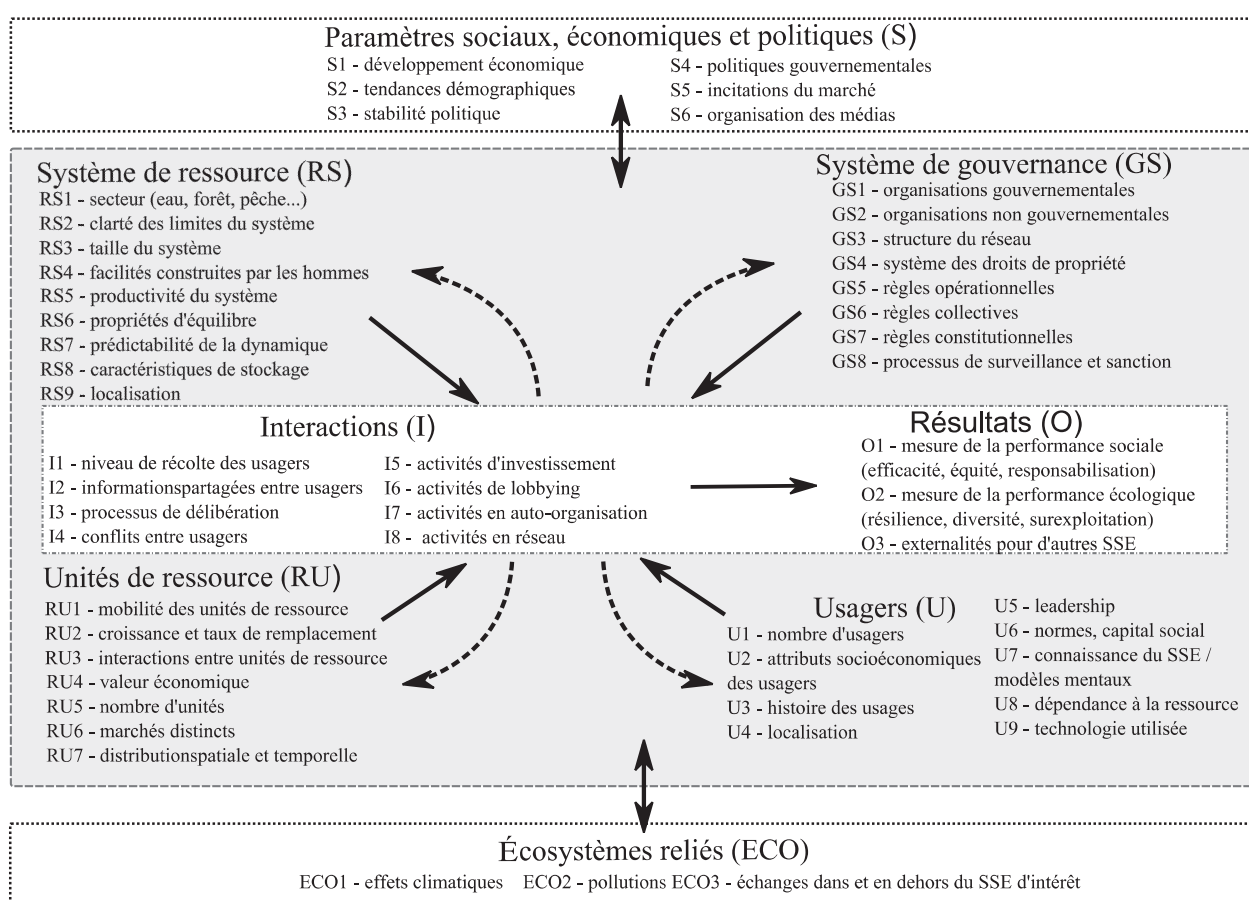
Paramètres sociaux, économiques et politiques (S)
S1 - développement économique
S2 - tendances démographiques
S3 - stabilité politique
S4 - politiques gouvernementales
S5 - incitations du marché
S6 - organisation des médias

Système de ressource (RS)
RS1 - secteur (eau, forêt, pêche...)
RS2 - clarté des limites du système
RS3 - taille du système
RS4 - facilités construites par les hommes
RS5 - productivité du système
RS6 - propriétés d'équilibre
RS7 - prédictabilité de la dynamique
RS8 - caractéristiques de stockage
RS9 - localisation

Système de gouvernance (GS)
GS1 - organisations gouvernementales
GS2 - organisations non gouvernementales
GS3 - structure du réseau
GS4 - système des droits de propriété
GS5 - règles opérationnelles
GS6 - règles collectives
GS7 - règles constitutionnelles
GS8 - processus de surveillance et sanction

Interactions (I)
I1 - niveau de récolte des usagers
I2 - informationspartagées entre usagers
I3 - processus de délibération
I4 - conflits entre usagers
I5 - activités d'investissement
I6 - activités de lobbying
I7 - activités en auto-organisation
I8 - activités en réseau

Résultats (O)
O1 - mesure de la performance sociale (efficacité, équité, responsabilisation)
O2 - mesure de la performance écologique (résilience, diversité, surexploitation)
O3 - externalités pour d'autres SSE

Unités de ressource (RU)
RU1 - mobilité des unités de ressource
RU2 - croissance et taux de remplacement
RU3 - interactions entre unités de ressource
RU4 - valeur économique
RU5 - nombre d'unités
RU6 - marchés distincts
RU7 - distributionspatiale et temporelle

Usagers (U)
U1 - nombre d'usagers
U2 - attributs socioéconomiques des usagers
U3 - histoire des usages
U4 - localisation
U5 - leadership
U6 - normes, capital social
U7 - connaissance du SSE / modèles mentaux
U8 - dépendance à la ressource
U9 - technologie utilisée

Écosystèmes reliés (ECO)
ECO1 - effets climatiques ECO2 - pollutions ECO3 - échanges dans et en dehors du SSE d'intérêt